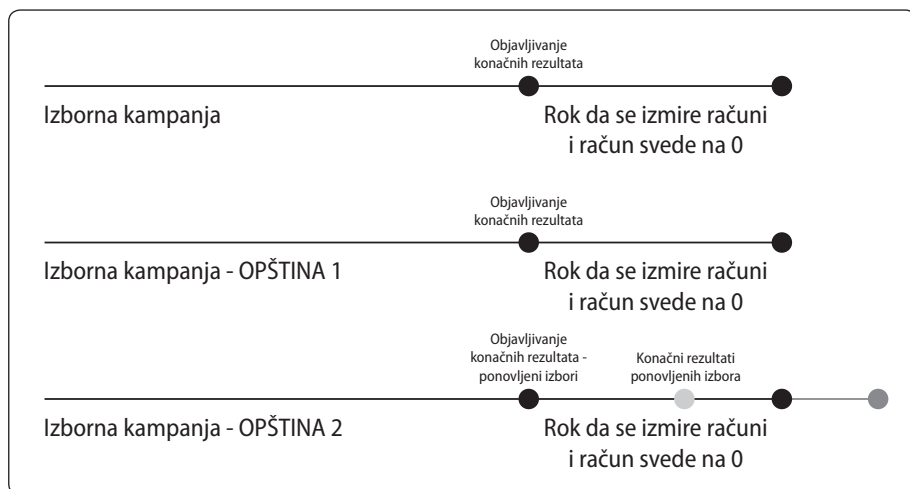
Objavljivanje konačnih rezultata

Izborna kampanja

Rok da se izmire računi i račun svede na 0

Objavljivanje konačnih rezultata

Izborna kampanja - OPŠTINA 1

Rok da se izmire računi i račun svede na 0

Objavljivanje konačnih rezultata - ponovljeni izbori

Konačni rezultati ponovljenih izbora

Izborna kampanja - OPŠTINA 2

Rok da se izmire računi i račun svede na 0